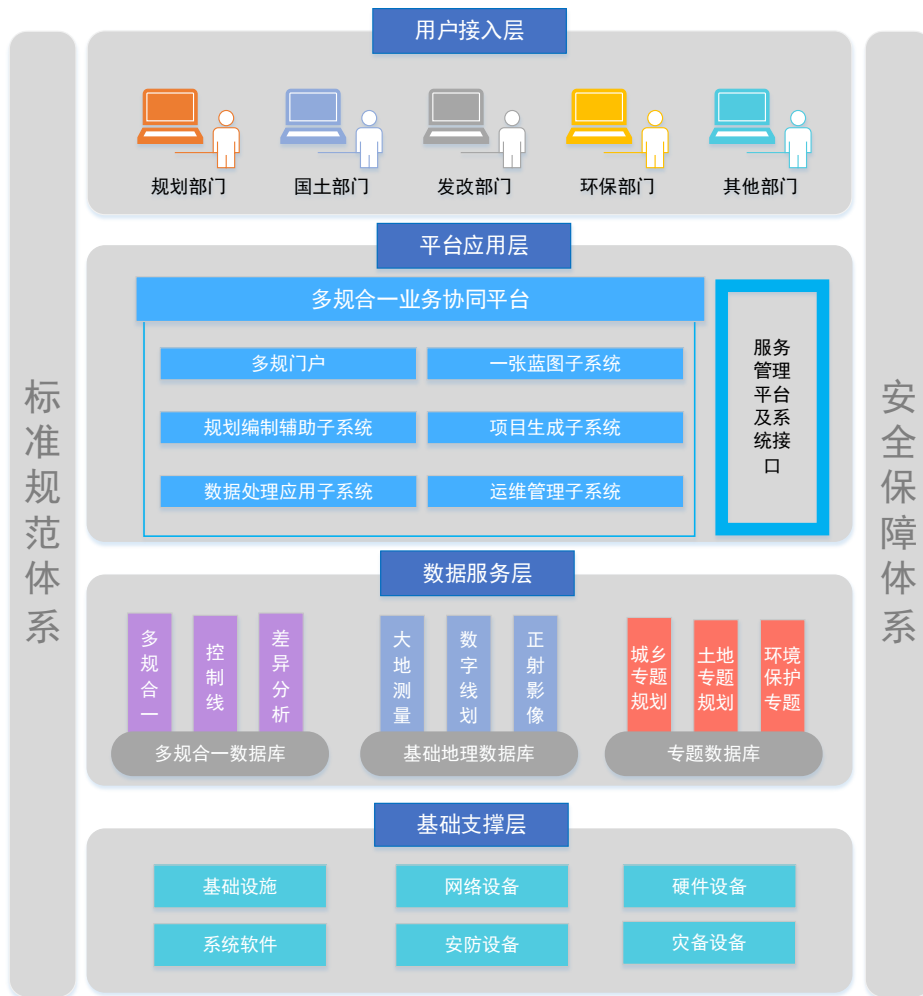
标准规范体系

用户接入层

规划部门 国土部门 发改部门 环保部门 其他部门

平台应用层

多规合一业务协同平台

多规门户
一张蓝图子系统
规划编制辅助子系统
项目生成子系统
数据处理应用子系统
运维管理子系统

服务管理平台及系统接口

数据服务层

多规合一
控制线
差异分析
多规合一数据库

大地测量
数字线划
正射影像
基础地理数据库

城乡专题规划
土地专题规划
环境保护专题
专题数据库

基础支撑层

基础设施
网络设备
硬件设备
系统软件
安防设备
灾备设备

安全保障体系